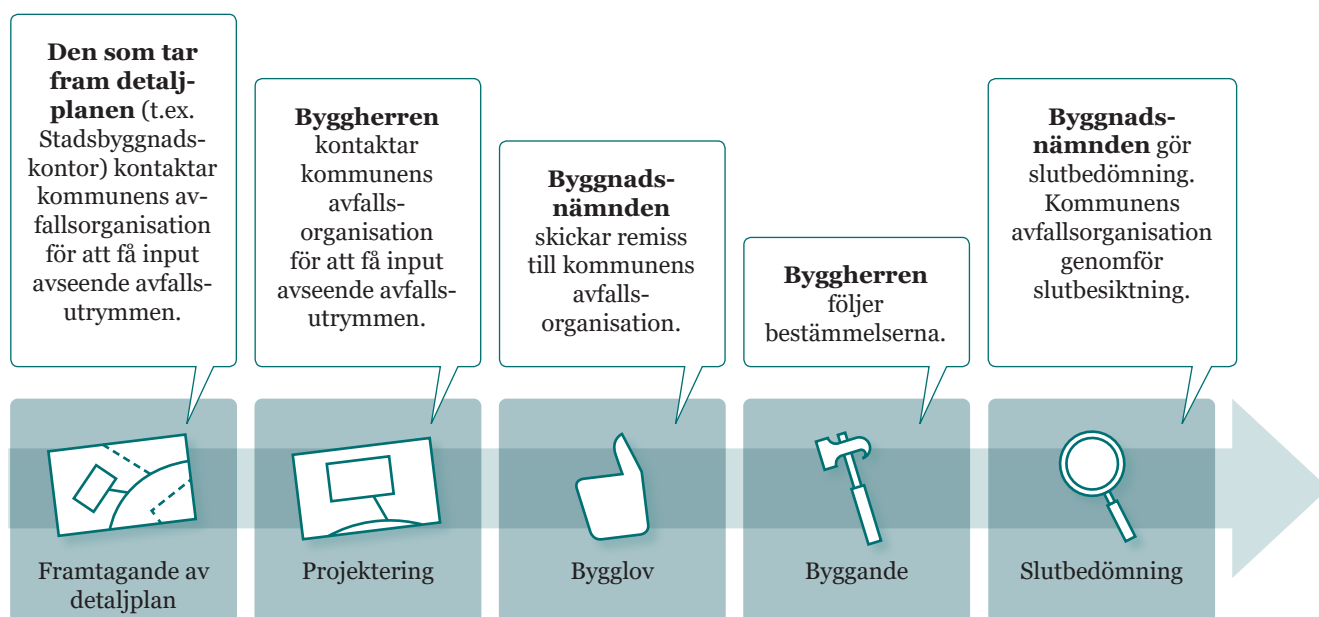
**Den som tar fram detaljplanen** (t.ex. Stadsbyggnadskontor) kontaktar kommunens avfallsorganisation för att få input avseende avfallsutrymmen.

**Byggherren** kontaktar kommunens avfallsorganisation för att få input avseende avfallsutrymmen.

**Byggnadsnämnden** skickar remiss till kommunens avfallsorganisation.

**Byggherren** följer bestämmelserna.

**Byggnadsnämnden** gör slutbedömning. Kommunens avfallsorganisation genomför slutbesiktning.

Framtagande av detaljplan

Projektering

Bygglov

Byggande

Slutbedömning